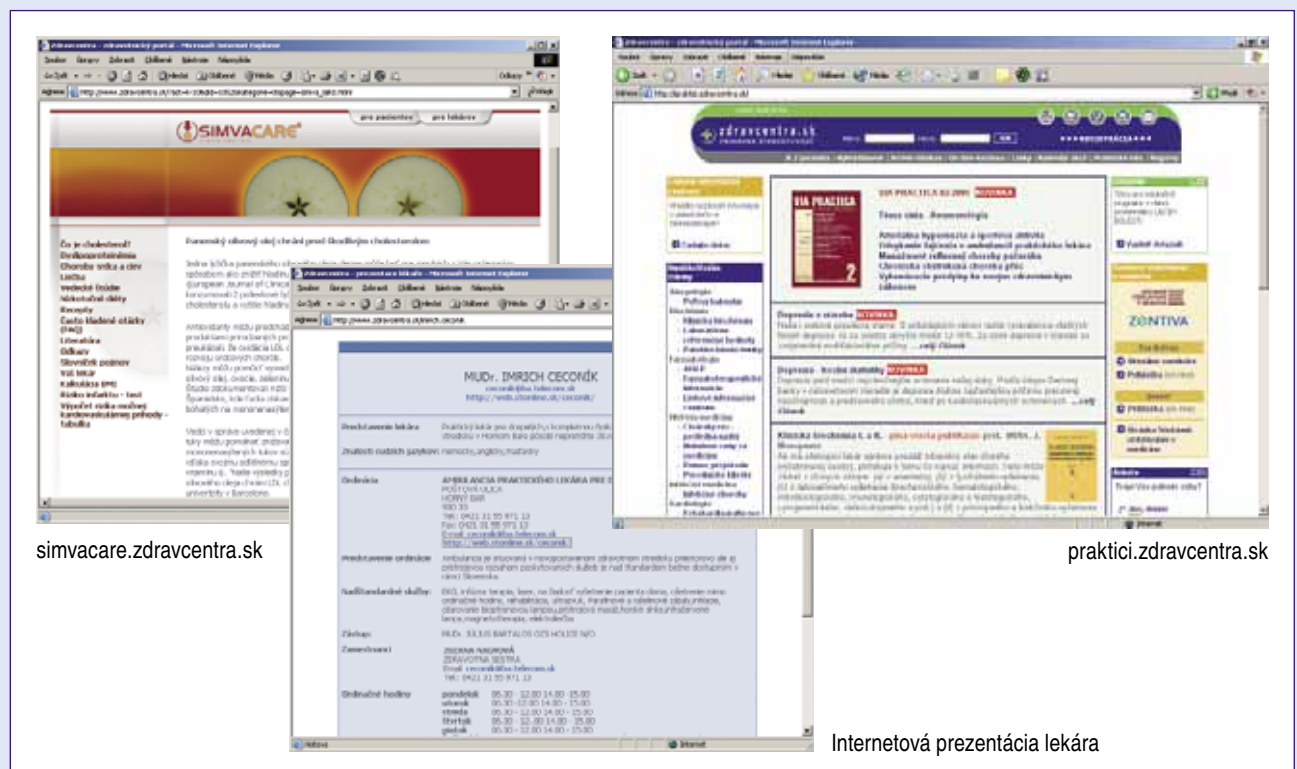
simvacare.zdravcentra.sk

praktici.zdravcentra.sk

Internetová prezentácia lekára

SIMVACARE

pre pacientov | pre lekárov

Čo je cholesterol?
Dyslipoproteinémia
Choroby srdca a ciev
Liečba
Vedecké štúdie
Nízkotučné diéty
Recepty
Často kladené otázky (FAQ)
Literatúra
Odkazy
Slovníček pojmov
Váš lekár
Kalkulačka BMI
Riziko infarktu - test
Výpočet rizika možnej kardiovaskulárnej príhody - tabuľka

zdravcentra.sk

VIA PRACTICA

ZENTIVA

MUDr. IMRICH CECONÍK
http://web.stonline.sk/ceconik/

Predstavenie lekára
Znalosti cudzích jazykov
Ordinácia
AMBULANCIA PRAKTICKÉHO LEKÁRA PRE D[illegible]
POŠTOVÁ ULICA
HORNÝ BAR
Predstavenie ordinácie
Nadštandardné služby
Zástup
Zamestnanci
ZUZANA NAGYOVÁ
ZDRAVOTNÁ SESTRA
Ordinačné hodiny
pondelok 06.30 - 12.00 14.00 - 15.00
utorok
streda
štvrtok
piatok

Internet